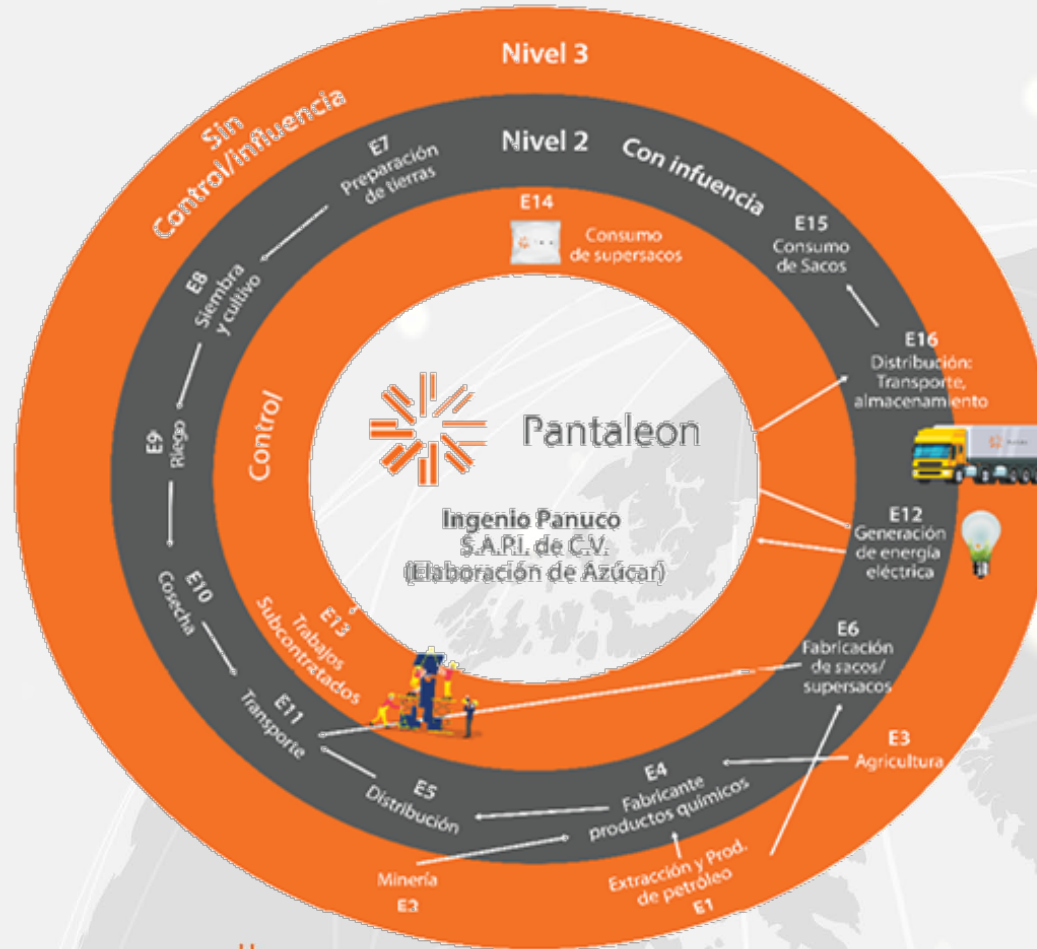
Nivel 3

Sin Control/influencia

Nivel 2

Con infuencia

E7 Preparación de tierras

E8 Siembra y cultivo

E9 Riego

E10 Cosecha

E11 Transporte

E5 Distribución

E4 Fabricante productos químicos

E14 Consumo de supersacos

E15 Consumo de Sacos

E16 Distribución: Transporte, almacenamiento

E12 Generación de energía eléctrica

E6 Fabricación de sacos/ supersacos

E3 Agricultura

Control

E13 Trabajos Subcontratados

Pantaleon

Ingenio Panuco S.A.P.I. de C.V. (Elaboración de Azúcar)

Minería E2

Extracción y Prod. de petróleo E1